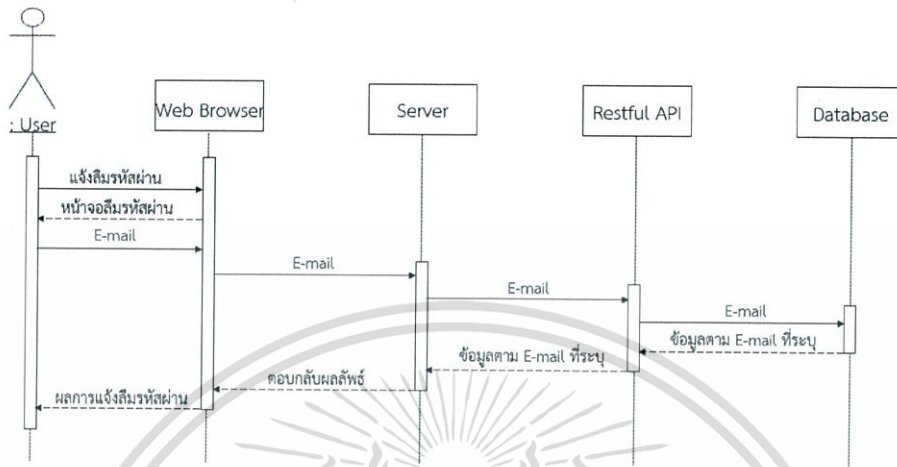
: User

Web Browser

Server

Restful API

Database

แจ้งลืมรหัสผ่าน

หน้าจอลืมรหัสผ่าน

E-mail

E-mail

E-mail

E-mail

ข้อมูลตาม E-mail ที่ระบุ

ข้อมูลตาม E-mail ที่ระบุ

ตอบกลับผลลัพธ์

ผลการแจ้งลืมรหัสผ่าน